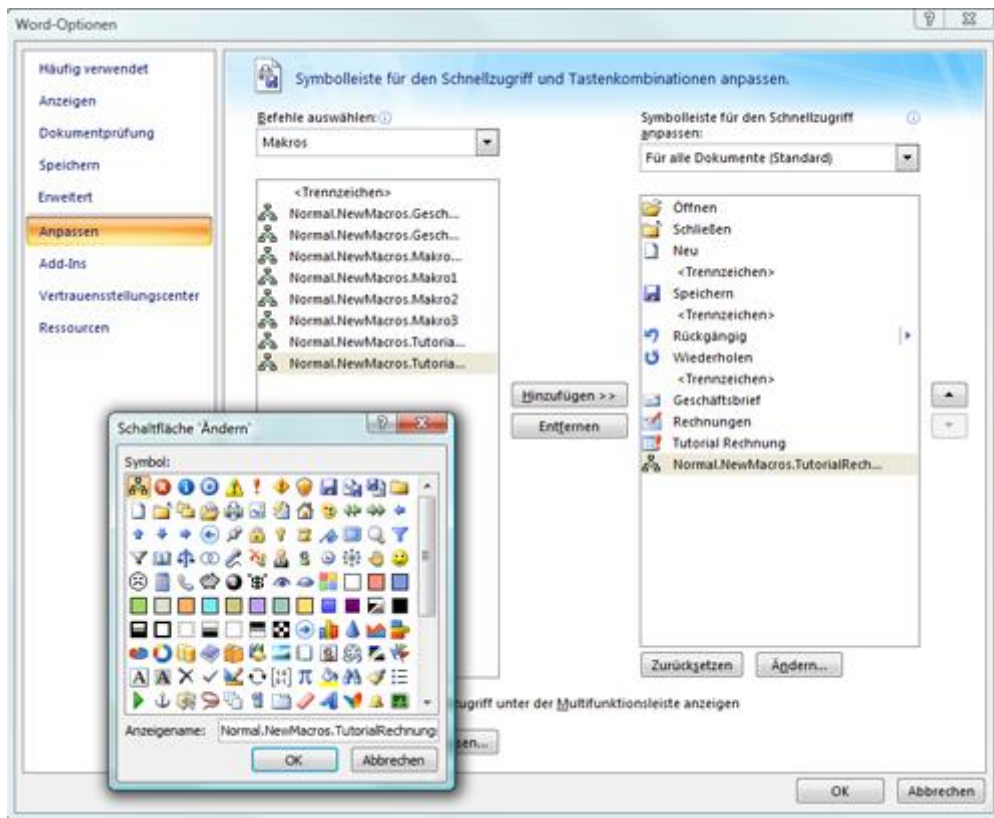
Word-Optionen

Häufig verwendet
Anzeigen
Dokumentprüfung
Speichern
Erweitert
Anpassen
Add-Ins
Vertrauensstellungscenter
Ressourcen

Symbolleiste für den Schnellzugriff und Tastenkombinationen anpassen.

Befehle auswählen:
Makros

<Trennzeichen>
Normal.NewMacros.Gesch...
Normal.NewMacros.Gesch...
Normal.NewMacros.Makro...
Normal.NewMacros.Makro1
Normal.NewMacros.Makro2
Normal.NewMacros.Makro3
Normal.NewMacros.Tutoria...
Normal.NewMacros.Tutoria...

Hinzufügen >>
Entfernen

Symbolleiste für den Schnellzugriff anpassen:
Für alle Dokumente (Standard)

Öffnen
Schließen
Neu
<Trennzeichen>
Speichern
<Trennzeichen>
Rückgängig
Wiederholen
<Trennzeichen>
Geschäftsbrief
Rechnungen
Tutorial Rechnung
Normal.NewMacros.TutorialRech...

Zurücksetzen
Ändern...

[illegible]ugriff unter der Multifunktionsleiste anzeigen

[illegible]sen...

Schaltfläche 'Ändern'
Symbol:
Anzeigename: Normal.NewMacros.TutorialRechnung
OK
Abbrechen

OK
Abbrechen